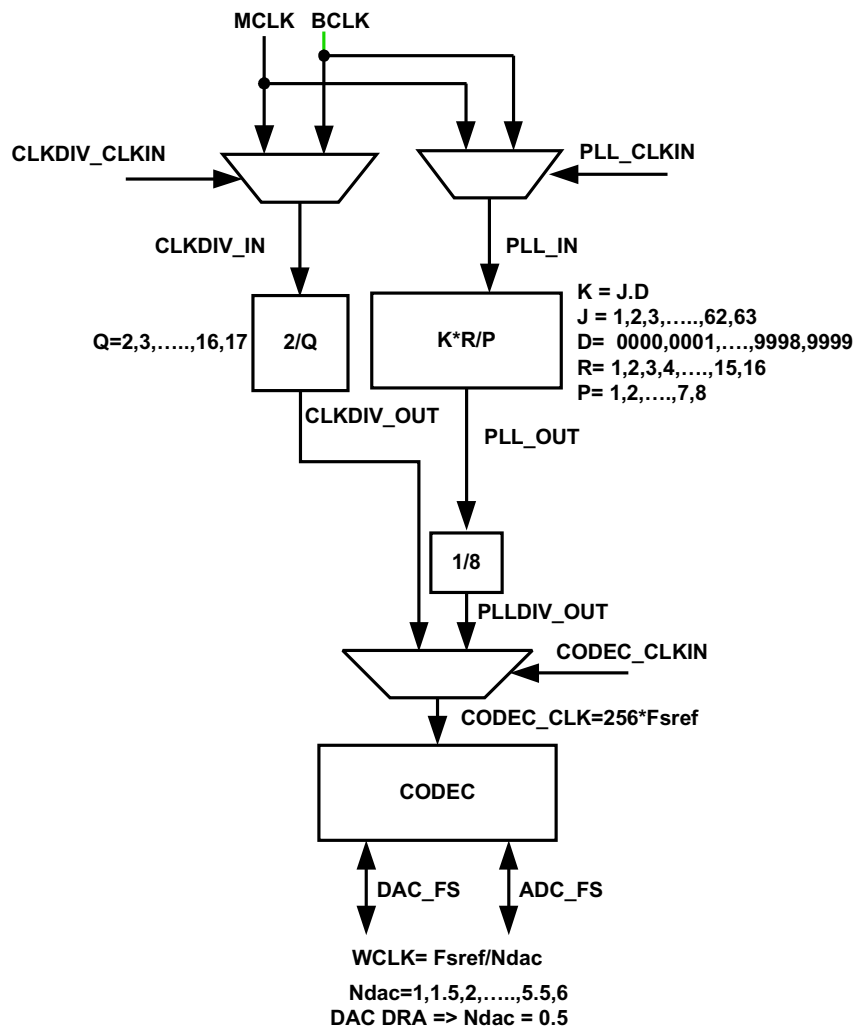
MCLK BCLK

CLKDIV_CLKIN

PLL_CLKIN

CLKDIV_IN

PLL_IN

K = J.D
J = 1,2,3,…..,62,63
D= 0000,0001,….,9998,9999
R= 1,2,3,4,….,15,16
P= 1,2,….,7,8

Q=2,3,…..,16,17

2/Q

K*R/P

CLKDIV_OUT

PLL_OUT

1/8

PLLDIV_OUT

CODEC_CLKIN

CODEC_CLK=256*Fsref

CODEC

DAC_FS

ADC_FS

WCLK= Fsref/Ndac

Ndac=1,1.5,2,…..,5.5,6
DAC DRA => Ndac = 0.5